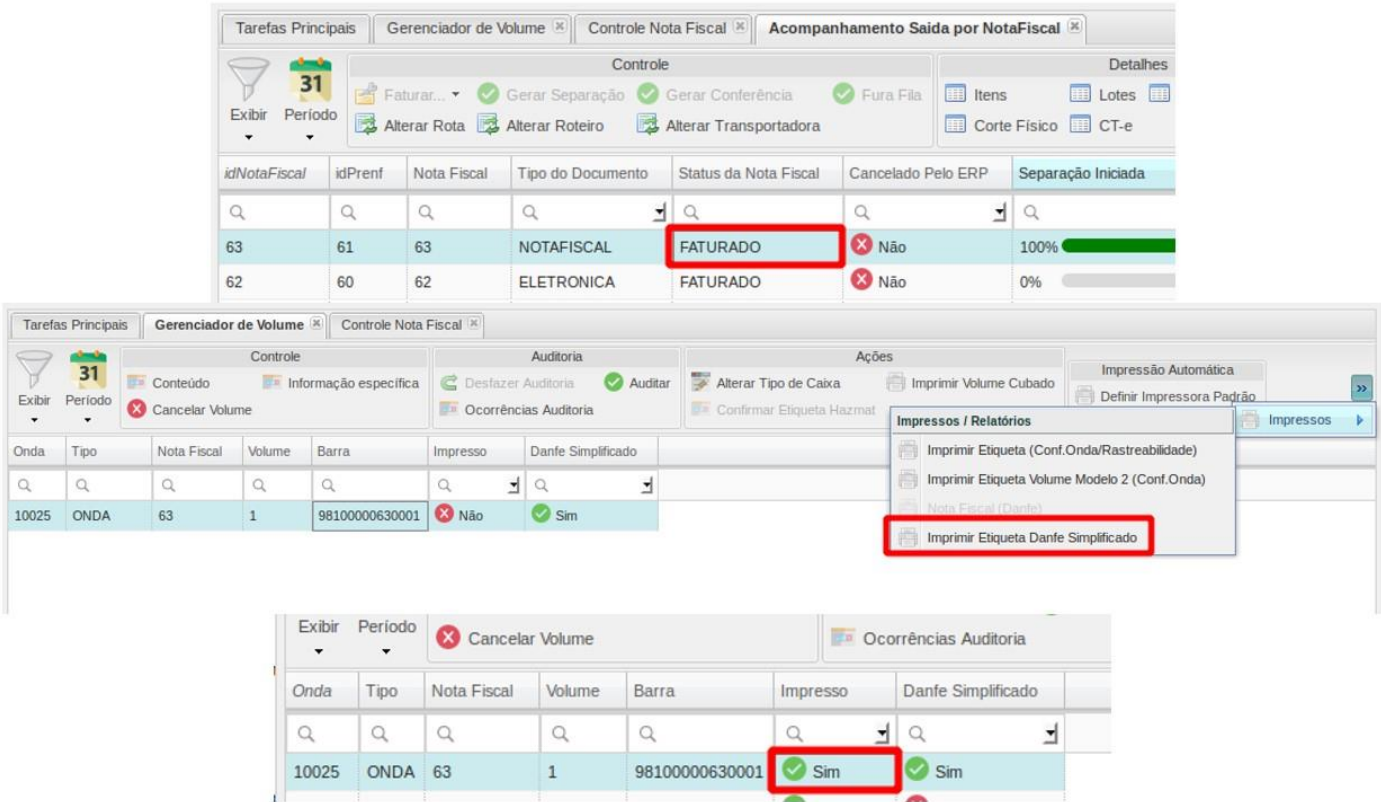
Tarefas Principais | Gerenciador de Volume | Controle Nota Fiscal | Acompanhamento Saida por NotaFiscal

Exibir | 31 Período

Controle

Faturar... | Gerar Separação | Gerar Conferência | Fura Fila

Alterar Rota | Alterar Roteiro | Alterar Transportadora

Detalhes

Itens | Lotes

Corte Físico | CT-e

| idNotaFiscal | idPrenf | Nota Fiscal | Tipo do Documento | Status da Nota Fiscal | Cancelado Pelo ERP | Separação Iniciada |
|---|---|---|---|---|---|---|
| 63 | 61 | 63 | NOTAFISCAL | FATURADO | Não | 100% |
| 62 | 60 | 62 | ELETRONICA | FATURADO | Não | 0% |

Tarefas Principais | Gerenciador de Volume | Controle Nota Fiscal

Exibir | 31 Período

Controle

Conteúdo | Informação específica

Cancelar Volume

Auditoria

Desfazer Auditoria | Auditar

Ocorrências Auditoria

Ações

Alterar Tipo de Caixa | Imprimir Volume Cubado

Confirmar Etiqueta Hazmat

Impressão Automática

Definir Impressora Padrão

Impressos

Impressos / Relatórios

Imprimir Etiqueta (Conf.Onda/Rastreabilidade)

Imprimir Etiqueta Volume Modelo 2 (Conf.Onda)

Nota Fiscal (Danfe)

Imprimir Etiqueta Danfe Simplificado

| Onda | Tipo | Nota Fiscal | Volume | Barra | Impresso | Danfe Simplificado |
|---|---|---|---|---|---|---|
| 10025 | ONDA | 63 | 1 | 98100000630001 | Não | Sim |

Exibir | Período | Cancelar Volume | Ocorrências Auditoria

| Onda | Tipo | Nota Fiscal | Volume | Barra | Impresso | Danfe Simplificado |
|---|---|---|---|---|---|---|
| 10025 | ONDA | 63 | 1 | 98100000630001 | Sim | Sim |